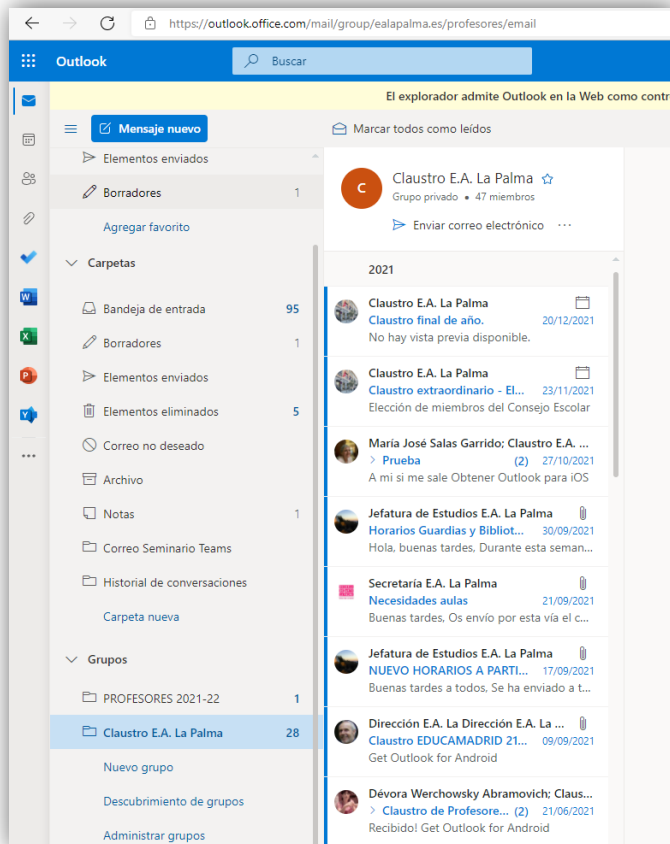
https://outlook.office.com/mail/group/ealapalma.es/profesores/email

Outlook

Buscar

El explorador admite Outlook en la Web como contr

Mensaje nuevo

Marcar todos como leídos

Elementos enviados

Borradores 1

Agregar favorito

Carpetas

Bandeja de entrada 95

Borradores 1

Elementos enviados

Elementos eliminados 5

Correo no deseado

Archivo

Notas 1

Correo Seminario Teams

Historial de conversaciones

Carpeta nueva

Grupos

PROFESORES 2021-22 1

Claustro E.A. La Palma 28

Nuevo grupo

Descubrimiento de grupos

Administrar grupos

C

Claustro E.A. La Palma

Grupo privado • 47 miembros

Enviar correo electrónico ···

2021

Claustro E.A. La Palma
Claustro final de año. 20/12/2021
No hay vista previa disponible.

Claustro E.A. La Palma
Claustro extraordinario - El... 23/11/2021
Elección de miembros del Consejo Escolar

María José Salas Garrido; Claustro E.A. ...
Prueba (2) 27/10/2021
A mi si me sale Obtener Outlook para iOS

Jefatura de Estudios E.A. La Palma
Horarios Guardias y Bibliot... 30/09/2021
Hola, buenas tardes, Durante esta seman...

Secretaría E.A. La Palma
Necesidades aulas 21/09/2021
Buenas tardes, Os envío por esta vía el c...

Jefatura de Estudios E.A. La Palma
NUEVO HORARIOS A PARTI... 17/09/2021
Buenas tardes a todos, Se ha enviado a t...

Dirección E.A. La Dirección E.A. La ...
Claustro EDUCAMADRID 21... 09/09/2021
Get Outlook for Android

Dévora Werchowsky Abramovich; Claus...
Claustro de Profesore... (2) 21/06/2021
Recibido! Get Outlook for Android